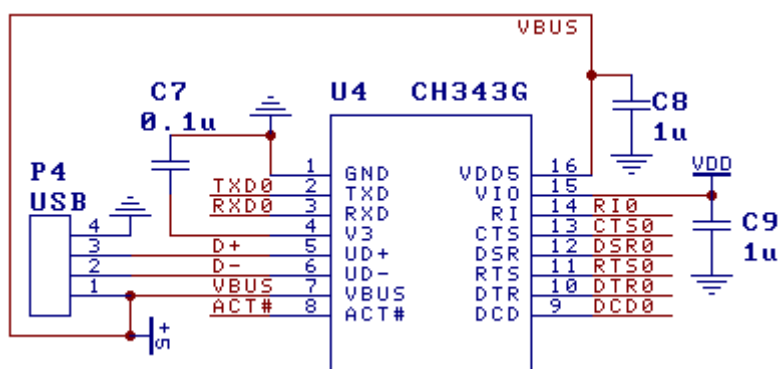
VBUS

C7
0.1u

U4 CH343G

C8
1u

P4
USB

VDD

C9
1u

4
3
2
1

TXD0
RXD0
D+
D-
VBUS
ACT#

1 GND
2 TXD
3 RXD
4 V3
5 UD+
6 UD-
7 VBUS
8 ACT#

VDD5 16
VIO 15
RI 14 RI0
CTS 13 CTS0
DSR 12 DSR0
RTS 11 RTS0
DTR 10 DTR0
DCD 9 DCD0

+
5